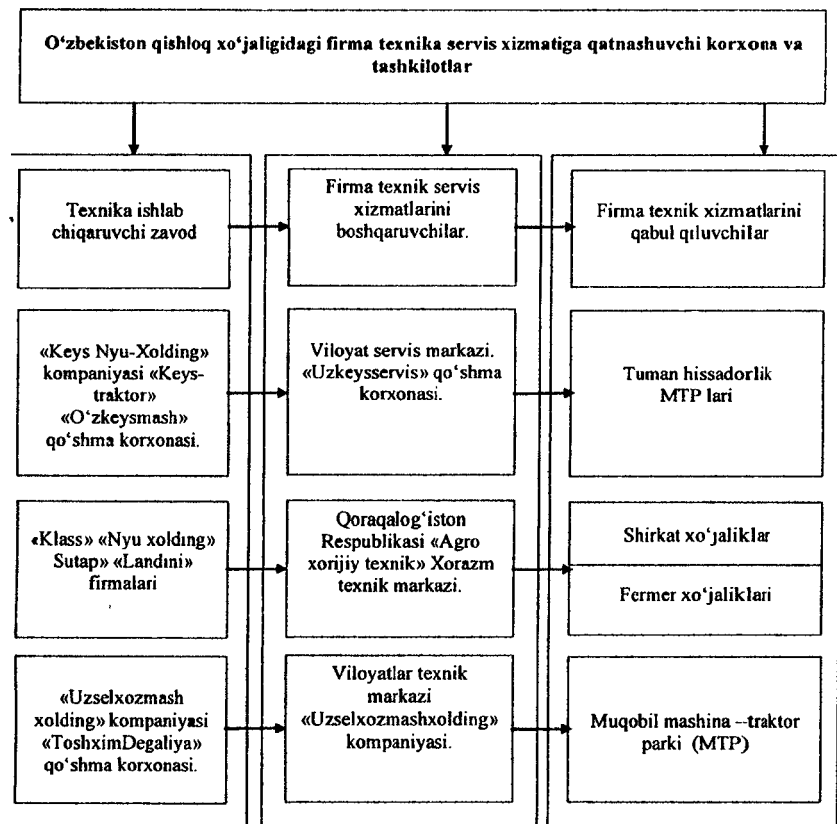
O‘zbekiston qishloq xo‘jaligidagi firma texnika servis xizmatiga qatnashuvchi korxona va tashkilotlar

Texnika ishlab chiqaruvchi zavod

Firma texnik servis xizmatlarini boshqaruvchilar.

Firma texnik xizmatlarini qabul qiluvchilar

«Keys Nyu-Xolding» kompaniyasi «Keys-traktor» «O‘zkeysmash» qo‘shma korxonasi.

Viloyat servis markazi. «Uzkeysservis» qo‘shma korxonasi.

Tuman hissadorlik MTP lari

«Klass» «Nyu xolding» Sutap» «Landini» firmalari

Qoraqalog‘iston Respublikasi «Agro xorijiy texnik» Xorazm texnik markazi.

Shirkat xo‘jaliklar

Fermer xo‘jaliklari

«Uzselxozmash xolding» kompaniyasi «ToshximDegaliya» qo‘shma korxonasi.

Viloyatlar texnik markazi «Uzselxozmashxolding» kompaniyasi.

Muqobil mashina --traktor parki (MTP)